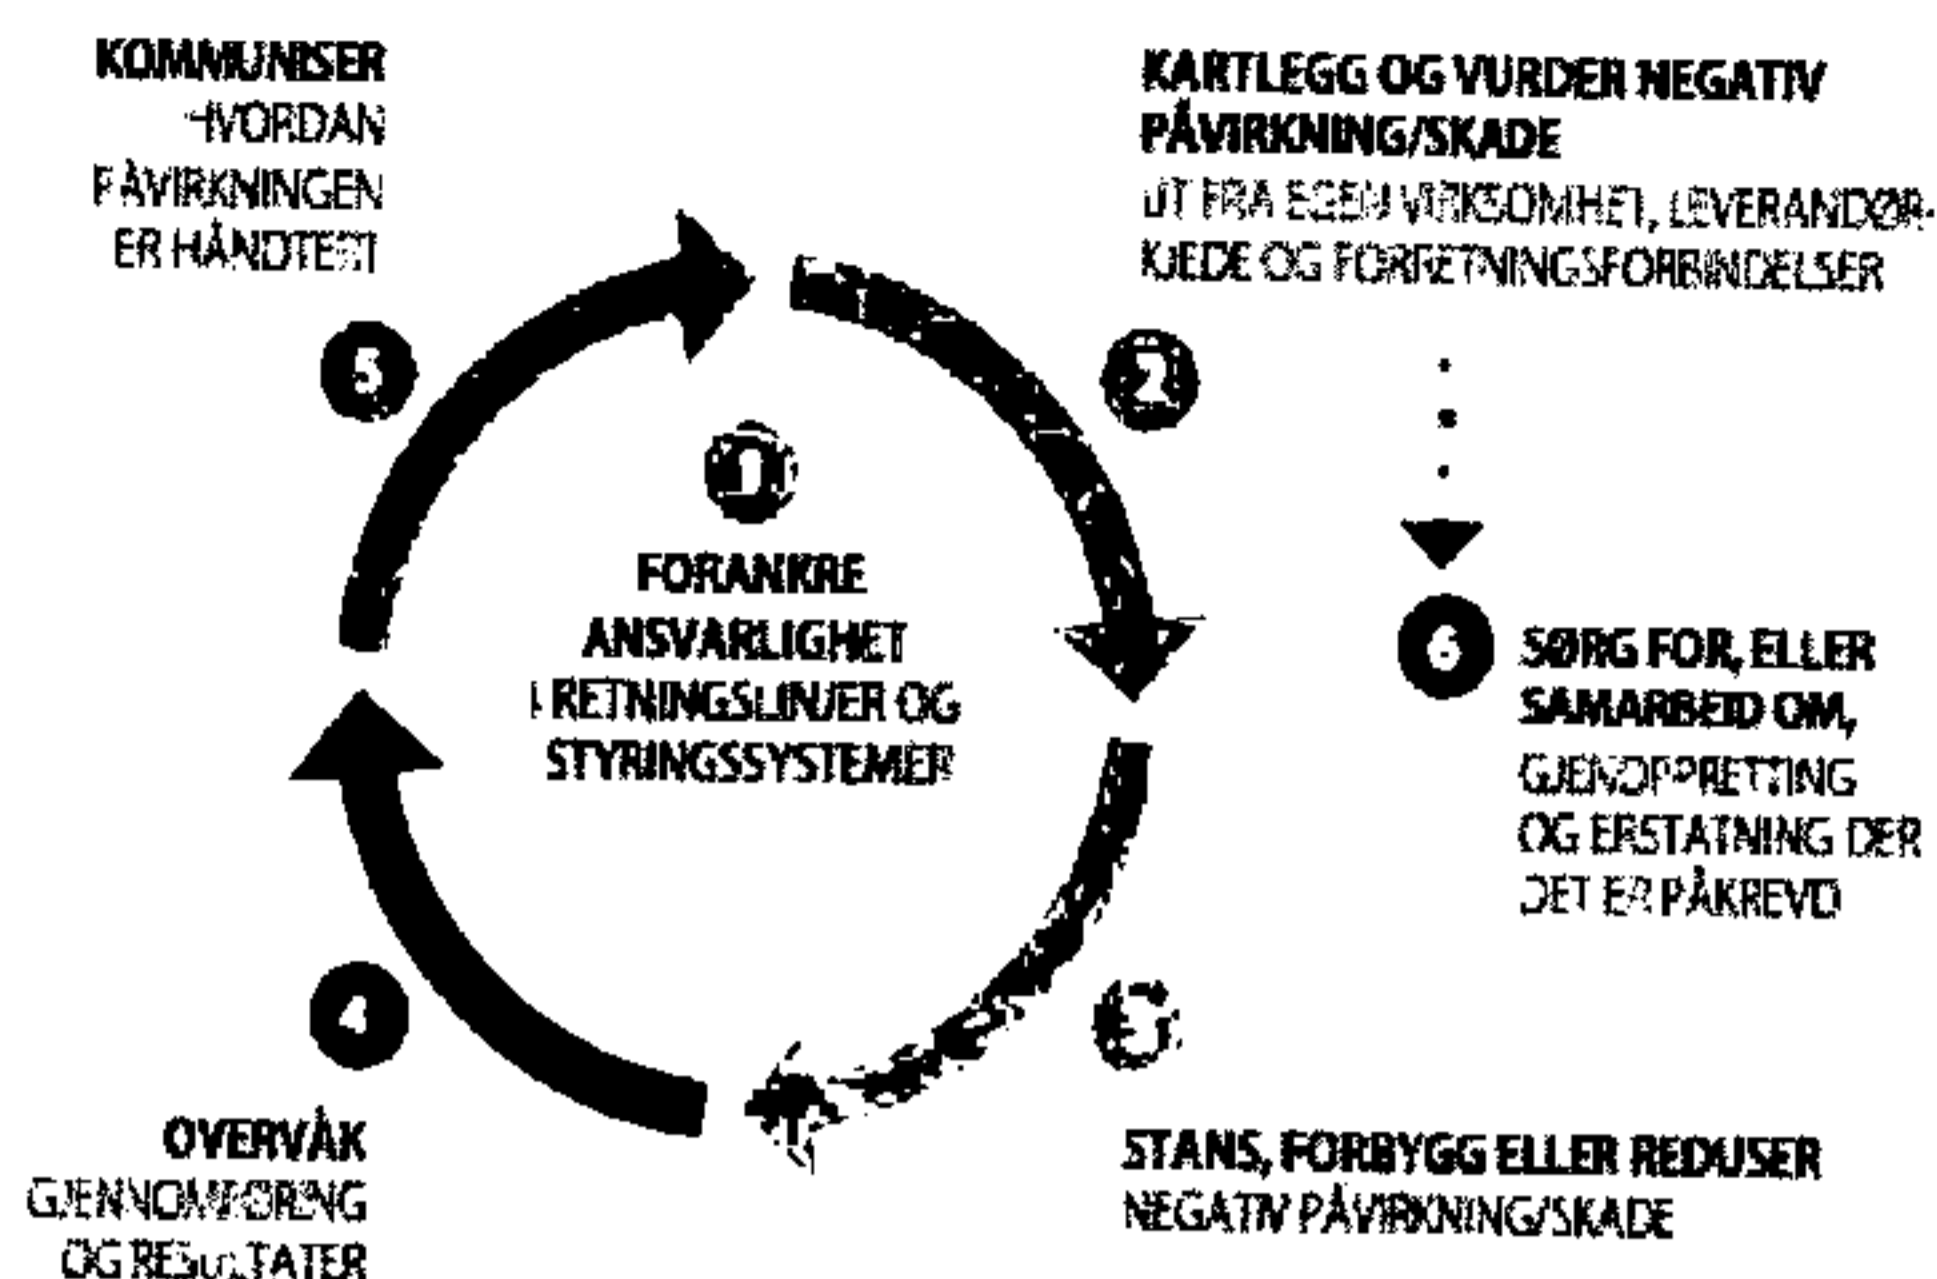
KOMMUNISER
HVORDAN
PÅVIRKNINGEN
ER HÅNDTERT

KARTLEGG OG VURDER NEGATIV PÅVIRKNING/SKADE
UT FRA EGEN VIRKSOMHET, LEVERANDØRKJEDE OG FORRETNINGSFORBINDELSER

5

2

1

FORANKRE
ANSVARLIGHET
I RETNINGSLINJER OG
STYRINGSSYSTEMER

6 SØRG FOR, ELLER SAMARBEID OM,
GJENOPPRETTING
OG ERSTATNING DER
DET ER PÅKREVD

4

3

OVERVÅK
GJENNOMFØRING
OG RESULTATER

STANS, FORBYGG ELLER REDUSER
NEGATIV PÅVIRKNING/SKADE